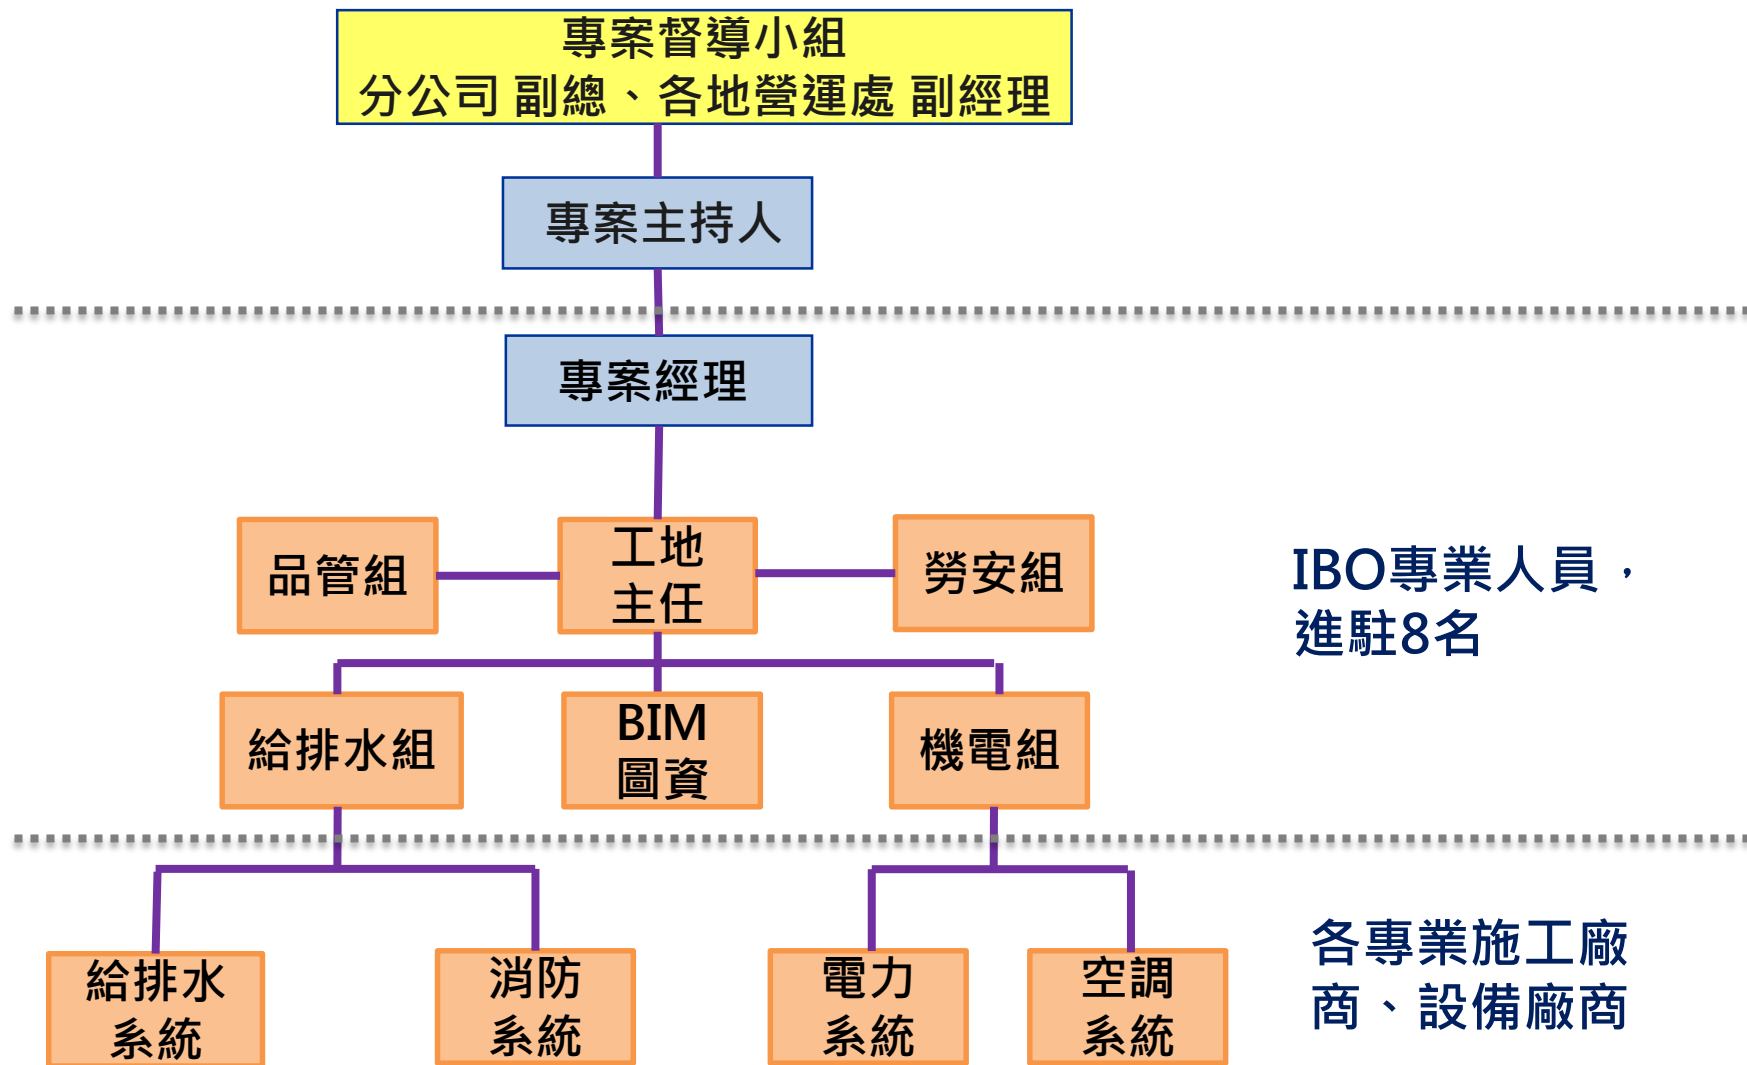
專案督導小組
分公司 副總、各地營運處 副經理

專案主持人

專案經理

品管組

工地
主任

勞安組

IBO專業人員，
進駐8名

給排水組

BIM
圖資

機電組

給排水
系統

消防
系統

電力
系統

空調
系統

各專業施工廠
商、設備廠商